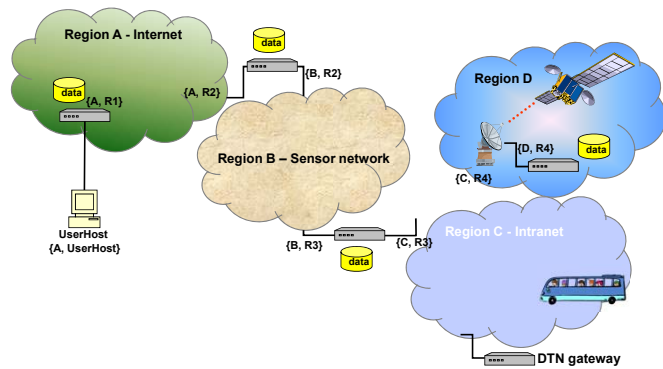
Region A - Internet

data

{A, R1}

UserHost
{A, UserHost}

data

{A, R2}

{B, R2}

Region B – Sensor network

{B, R3}

data

{C, R3}

Region D

{D, R4}

data

{C, R4}

Region C - Intranet

DTN gateway